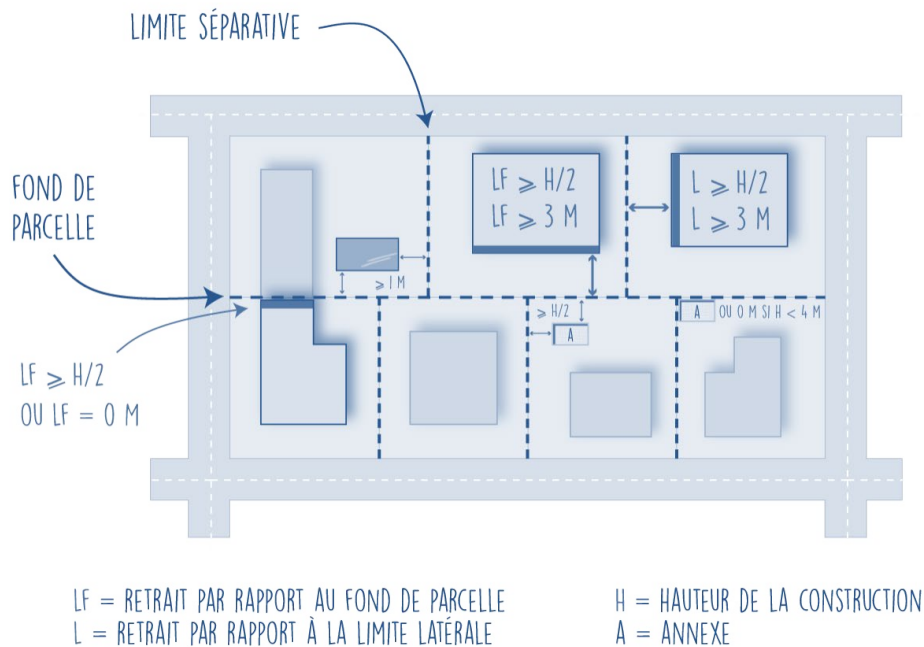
LIMITE SÉPARATIVE

FOND DE PARCELLE

LF ⩾ H/2
LF ⩾ 3 M

L ⩾ H/2
L ⩾ 3 M

⩾ 1 M

⩾ H/2

A

A OU 0 M SI H < 4 M

LF ⩾ H/2
OU LF = 0 M

LF = RETRAIT PAR RAPPORT AU FOND DE PARCELLE
L = RETRAIT PAR RAPPORT À LA LIMITE LATÉRALE

H = HAUTEUR DE LA CONSTRUCTION
A = ANNEXE